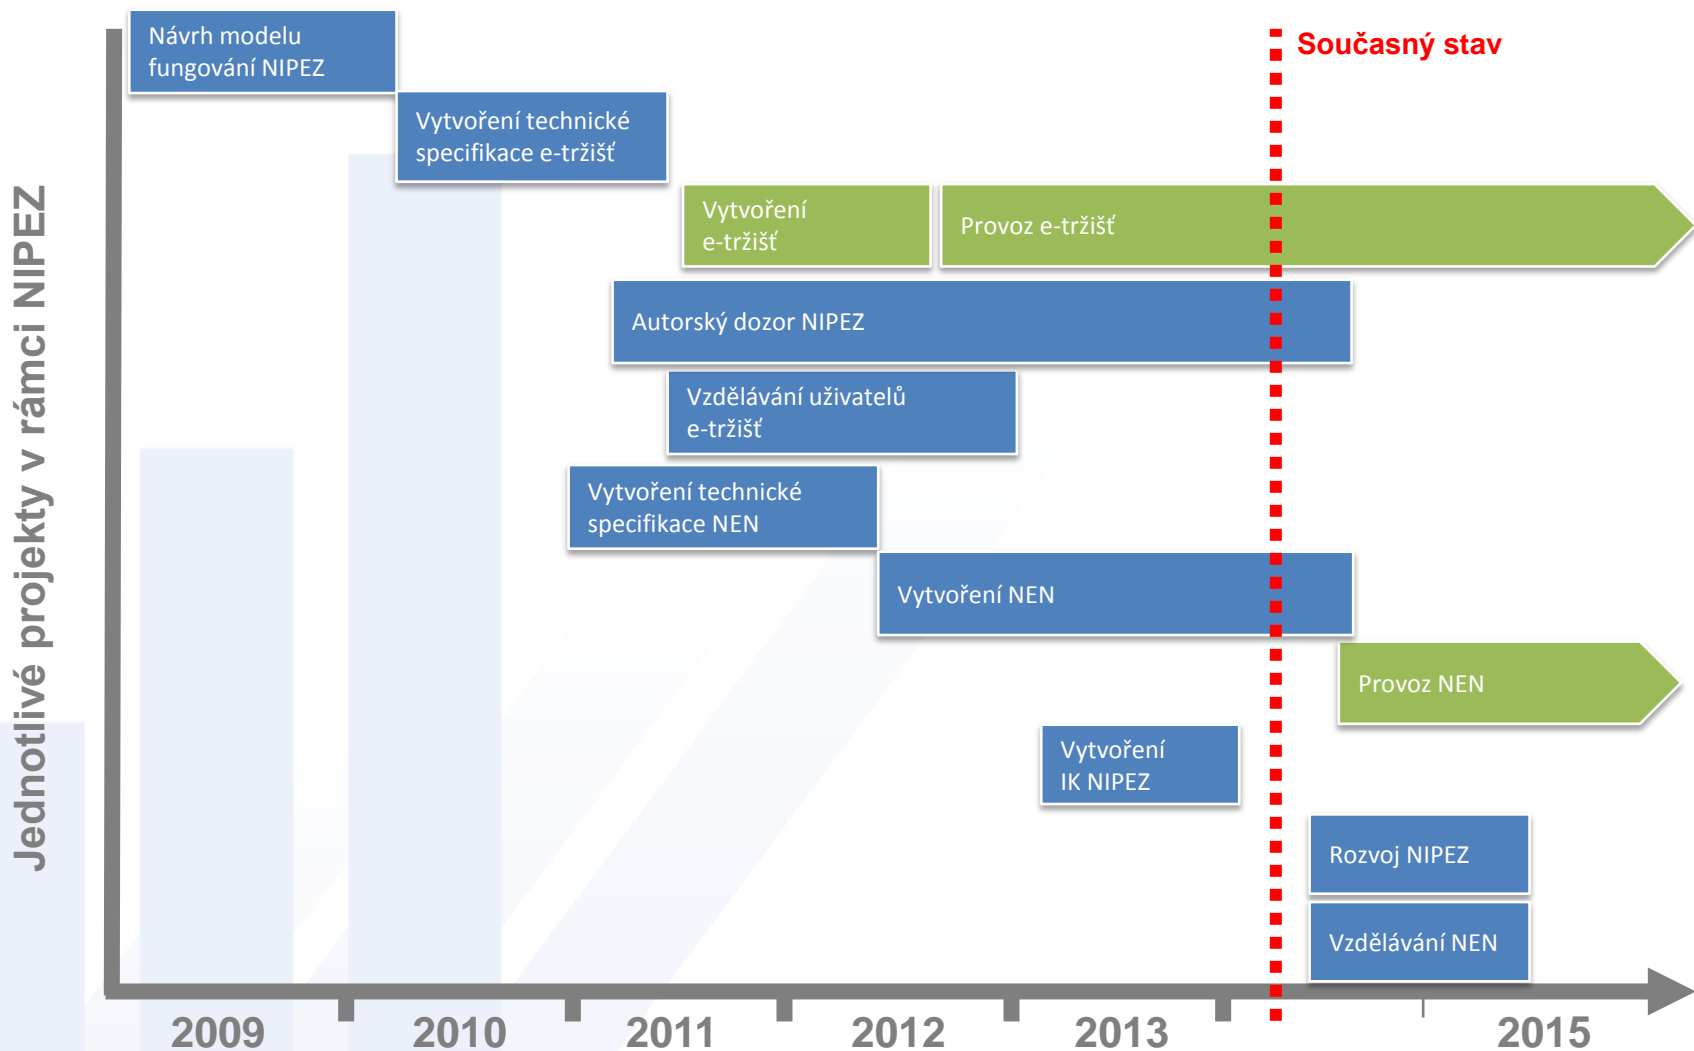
Jednotlivé projekty v rámci NIPEZ

Návrh modelu fungování NIPEZ

Vytvoření technické specifikace e-tržišť

Současný stav

Vytvoření e-tržišť

Provoz e-tržišť

Autorský dozor NIPEZ

Vzdělávání uživatelů e-tržišť

Vytvoření technické specifikace NEN

Vytvoření NEN

Provoz NEN

Vytvoření IK NIPEZ

Rozvoj NIPEZ

Vzdělávání NEN

2009 2010 2011 2012 2013 2015